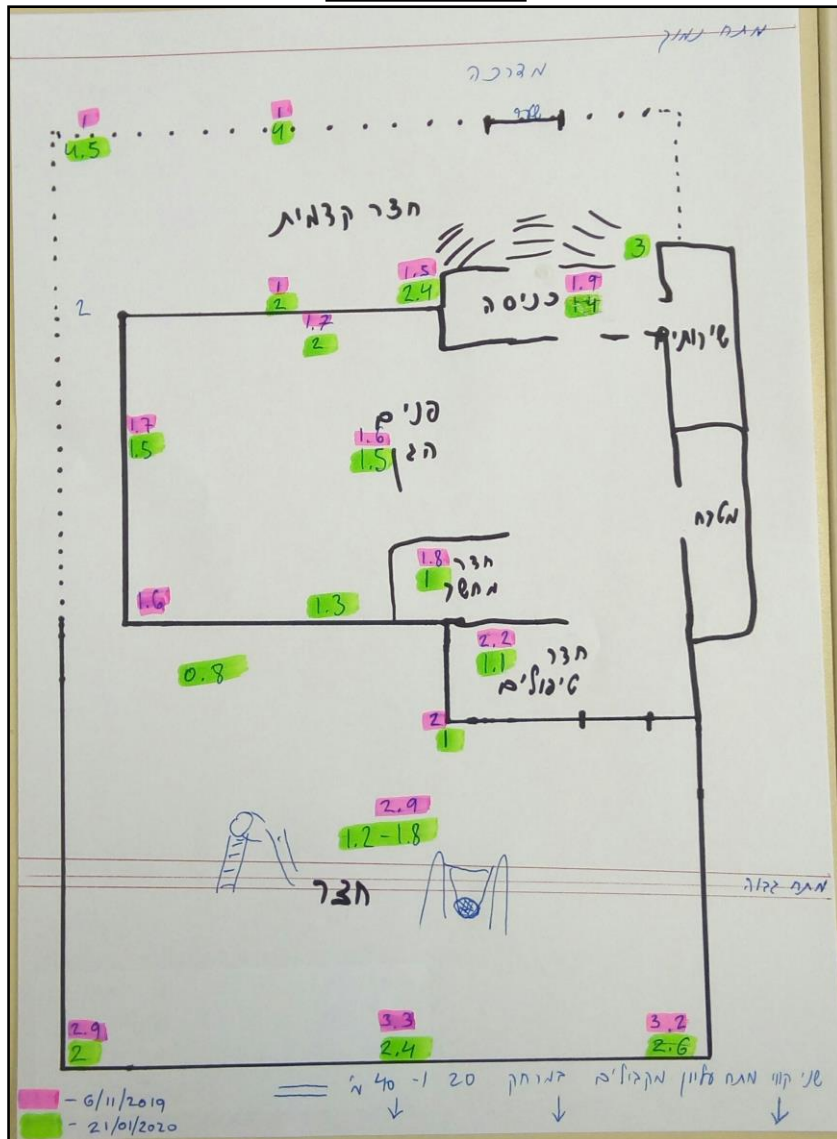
מתח נמוך

מדרכה

שער

1
4.5

1
4

חצר קדמית

3

1.5
2.4

1.9
1.4

כניסה

1
2

2

1.7
2

שירותים

1.7
1.5

פנים
הגן

1.6
1.5

מטבח

1.8
1

חדר
מחשב

1.6

1.3

2.2
1.1

חדר
טיפולים

0.8

2
1

2.9
1.2-1.8

מתח גבוה

חצר

2.9
2

3.3
2.4

3.2
2.6

שני קווי מתח עליון מקבילים במרחק 20 - 40 מ'

- 6/11/2019
- 21/01/2020